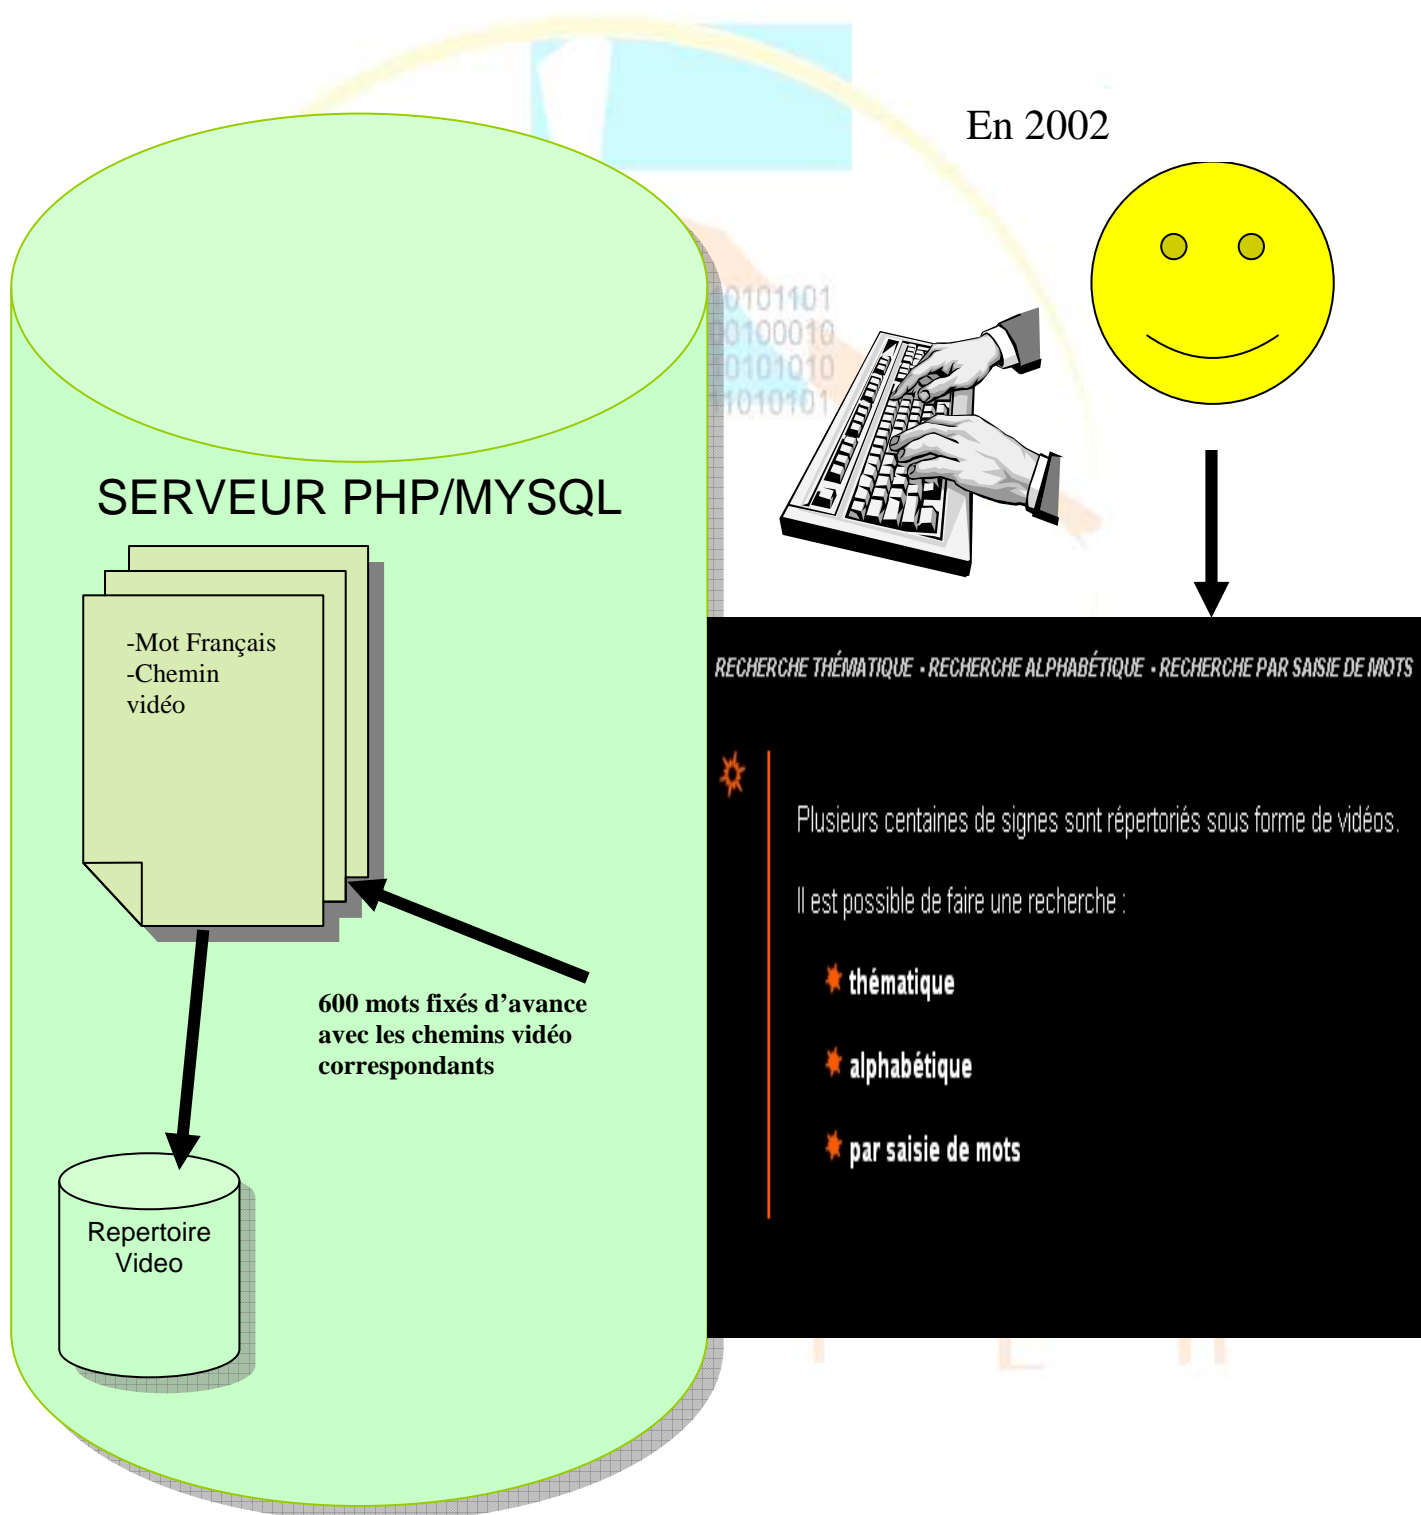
En 2002

SERVEUR PHP/MYSQL

-Mot Français
-Chemin vidéo

600 mots fixés d'avance avec les chemins vidéo correspondants

Repertoire Video

0101101
0100010
0101010
1010101

RECHERCHE THÉMATIQUE • RECHERCHE ALPHABÉTIQUE • RECHERCHE PAR SAISIE DE MOTS

Plusieurs centaines de signes sont répertoriés sous forme de vidéos.

Il est possible de faire une recherche :

thématique

alphabétique

par saisie de mots